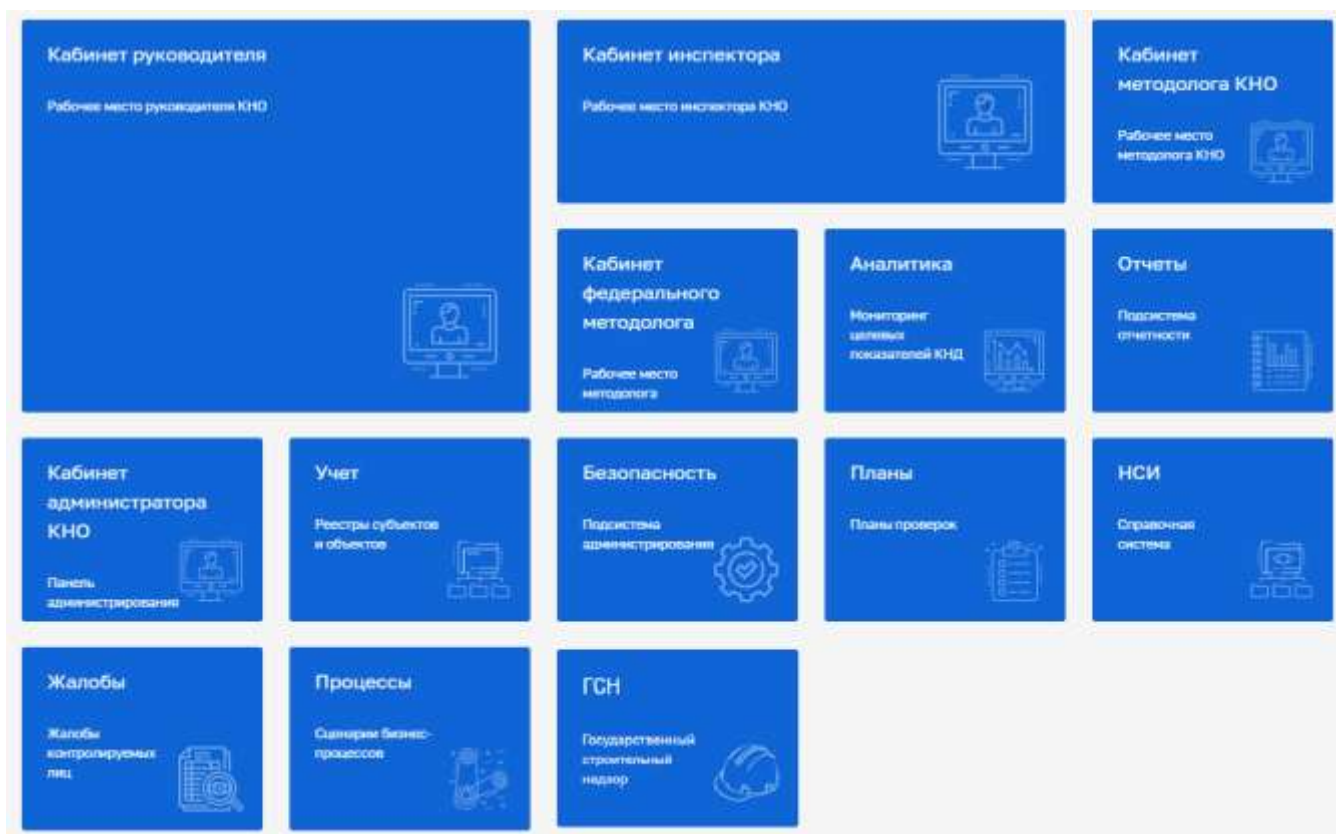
Кабинет руководителя

Рабочее место руководителя КНО

Кабинет инспектора

Рабочее место инспектора КНО

Кабинет методолога КНО

Рабочее место методолога КНО

Кабинет федерального методолога

Рабочее место методолога

Аналитика

Мониторинг целевых показателей КНД

Отчеты

Подсистема отчетности

Кабинет администратора КНО

Панель администрирования

Учет

Реестры субъектов и объектов

Безопасность

Подсистема администрирования

Планы

Планы проверок

НСИ

Справочная система

Жалобы

Жалобы контролируемых лиц

Процессы

Сценарии бизнес-процессов

ГСН

Государственный строительный надзор